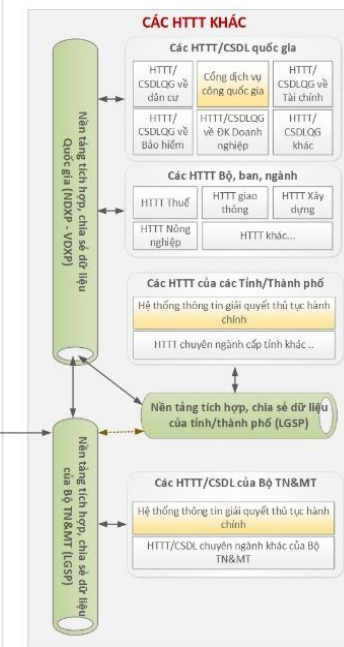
CÁC HTTT KHÁC

Nền tảng tích hợp, chia sẻ dữ liệu Quốc gia (NDXP - VDXP)

Các HTTT/CSDL quốc gia

HTTT/ CSDLQG về dân cư

Cổng dịch vụ công quốc gia

HTTT/ CSDLQG về Tài chính

HTTT/ CSDLQG về Bảo hiểm

HTTT/CSDLQG về ĐK Doanh nghiệp

HTTT/ CSDLQG khác

Các HTTT Bộ, ban, ngành

HTTT Thuế

HTTT giao thông

HTTT Xây dựng

HTTT Nông nghiệp

HTTT khác...

Các HTTT của các Tỉnh/Thành phố

Hệ thống thông tin giải quyết thủ tục hành chính

HTTT chuyên ngành cấp tỉnh khác ..

Nền tảng tích hợp, chia sẻ dữ liệu của tỉnh/thành phố (LGSP)

Nền tảng tích hợp, chia sẻ dữ liệu của Bộ TN&MT (LGSP)

Các HTTT/CSDL của Bộ TN&MT

Hệ thống thông tin giải quyết thủ tục hành chính

HTTT/CSDL chuyên ngành khác của Bộ TN&MT